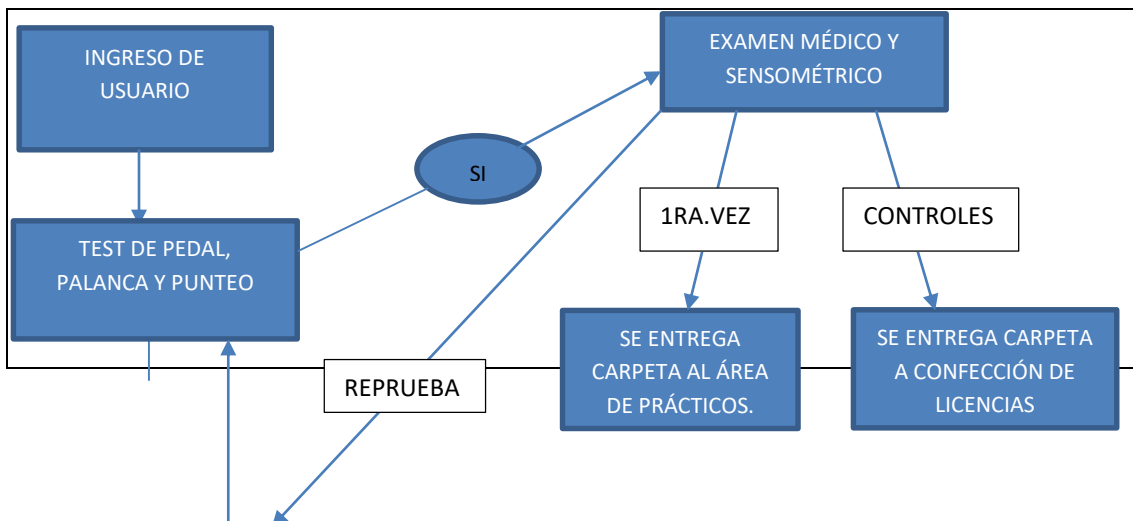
INGRESO DE USUARIO

TEST DE PEDAL, PALANCA Y PUNTEO

SI

EXAMEN MÉDICO Y SENSOMÉTRICO

1RA.VEZ

CONTROLES

SE ENTREGA CARPETA AL ÁREA DE PRÁCTICOS.

SE ENTREGA CARPETA A CONFECCIÓN DE LICENCIAS

REPRUEBA